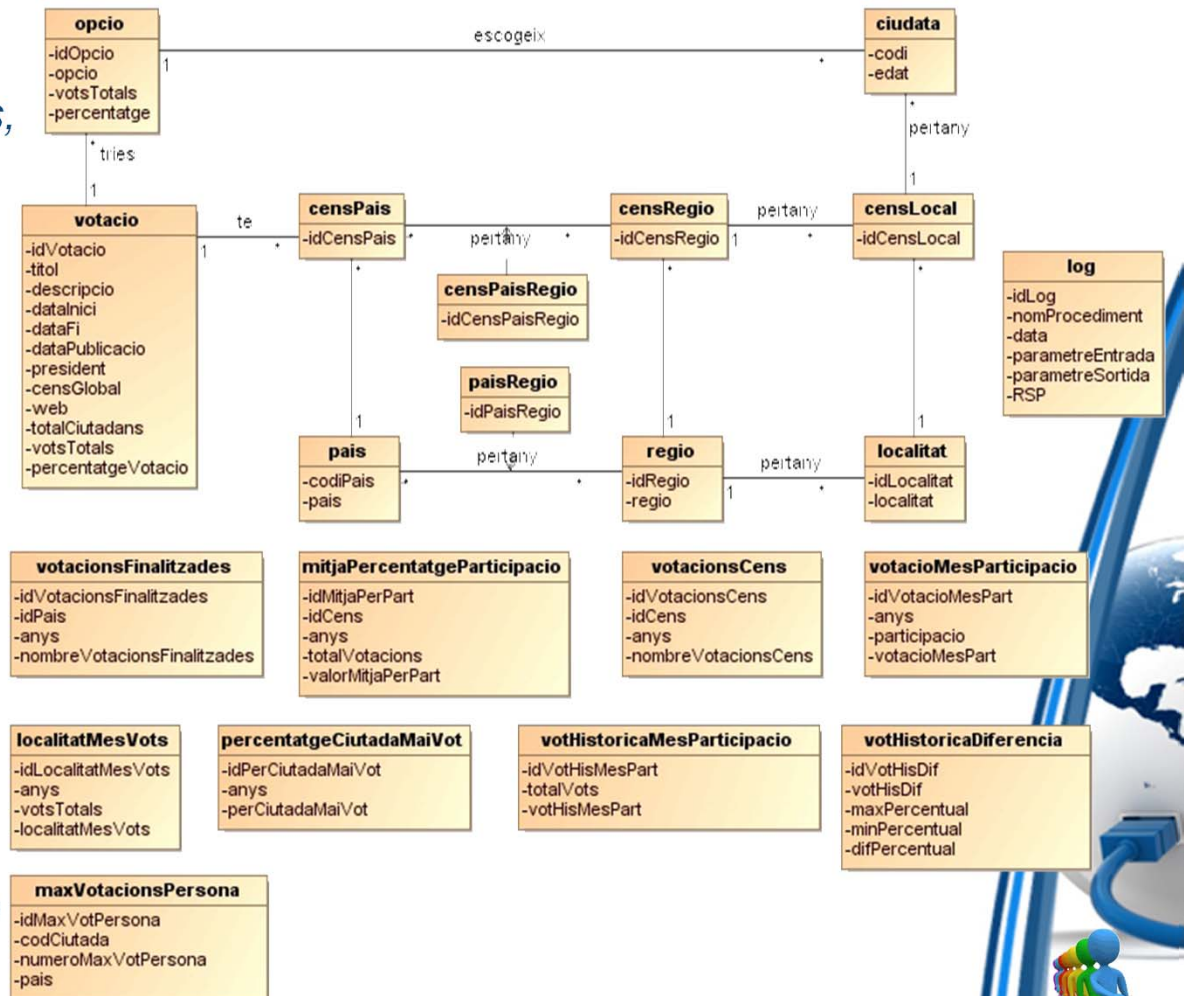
opcio
-idOpcio
-opcio
-votsTotals
-percentatge

escogeix

1

*

ciudata
-codi
-edat

*
pertany
1

*
tries
1

votacio
-idVotacio
-titol
-descripcio
-dataInici
-dataFi
-dataPublicacio
-president
-censGlobal
-web
-totalCiutadans
-votsTotals
-percentatgeVotacio

te
1
*

censPais
-idCensPais

pertany
*
*

censRegio
-idCensRegio

1
pertany
*

censLocal
-idCensLocal

censPaisRegio
-idCensPaisRegio

log
-idLog
-nomProcediment
-data
-parametreEntrada
-parametreSortida
-RSP

paisRegio
-idPaisRegio

*
1
*
1
*
1

pais
-codiPais
-pais

pertany
*
*

regio
-idRegio
-regio

1
pertany
*

localitat
-idLocalitat
-localitat

votacionsFinalitzades
-idVotacionsFinalitzades
-idPais
-anys
-nombreVotacionsFinalitzades

mitjaPercentatgeParticipacio
-idMitjaPerPart
-idCens
-anys
-totalVotacions
-valorMitjaPerPart

votacionsCens
-idVotacionsCens
-idCens
-anys
-nombreVotacionsCens

votacioMesParticipacio
-idVotacioMesPart
-anys
-participacio
-votacioMesPart

localitatMesVots
-idLocalitatMesVots
-anys
-votsTotals
-localitatMesVots

percentatgeCiutadaMaiVot
-idPerCiutadaMaiVot
-anys
-perCiutadaMaiVot

votHistoricaMesParticipacio
-idVotHisMesPart
-totalVots
-votHisMesPart

votHistoricaDiferencia
-idVotHisDif
-votHisDif
-maxPercentual
-minPercentual
-difPercentual

maxVotacionsPersona
-idMaxVotPersona
-codCiutada
-numeroMaxVotPersona
-pais